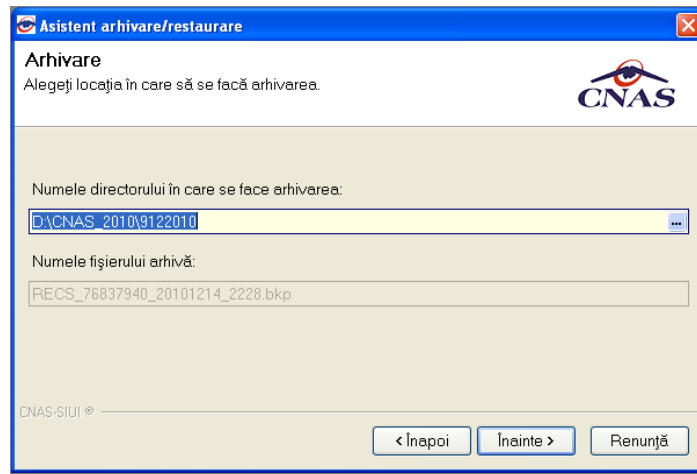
Asistent arhivare/restaurare

Arhivare

Alegeţi locaţia în care să se facă arhivarea.

CNAS

Numele directorului în care se face arhivarea:

D:\CNAS_2010\9122010

...

Numele fişierului arhivă:

RECS_76837940_20101214_2228.bkp

CNAS-SIUI ®

< Înapoi

Înainte >

Renunţă